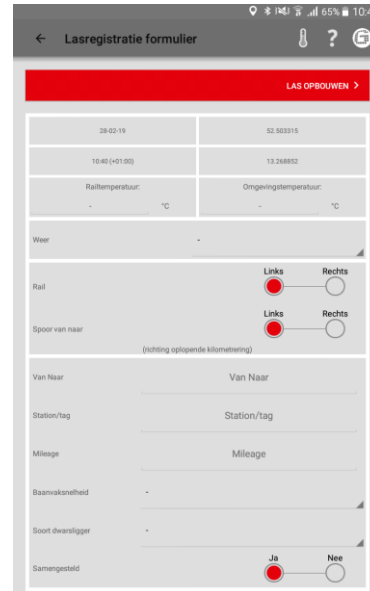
65% 10:4

Lasregistratie formulier

?

LAS OPBOUWEN >

28-02-19

52.503315

10:40 (+01:00)

13.268852

Railtemperatuur:

- °C

Omgevingstemperatuur:

- °C

Weer

-

Rail

Links

Rechts

Spoor van naar

Links

Rechts

(richting oplopende kilometrering)

Van Naar

Van Naar

Station/tag

Station/tag

Mileage

Mileage

Baanvaksnelheid

-

Soort dwarsligger

-

Samengesteld

Ja

Nee